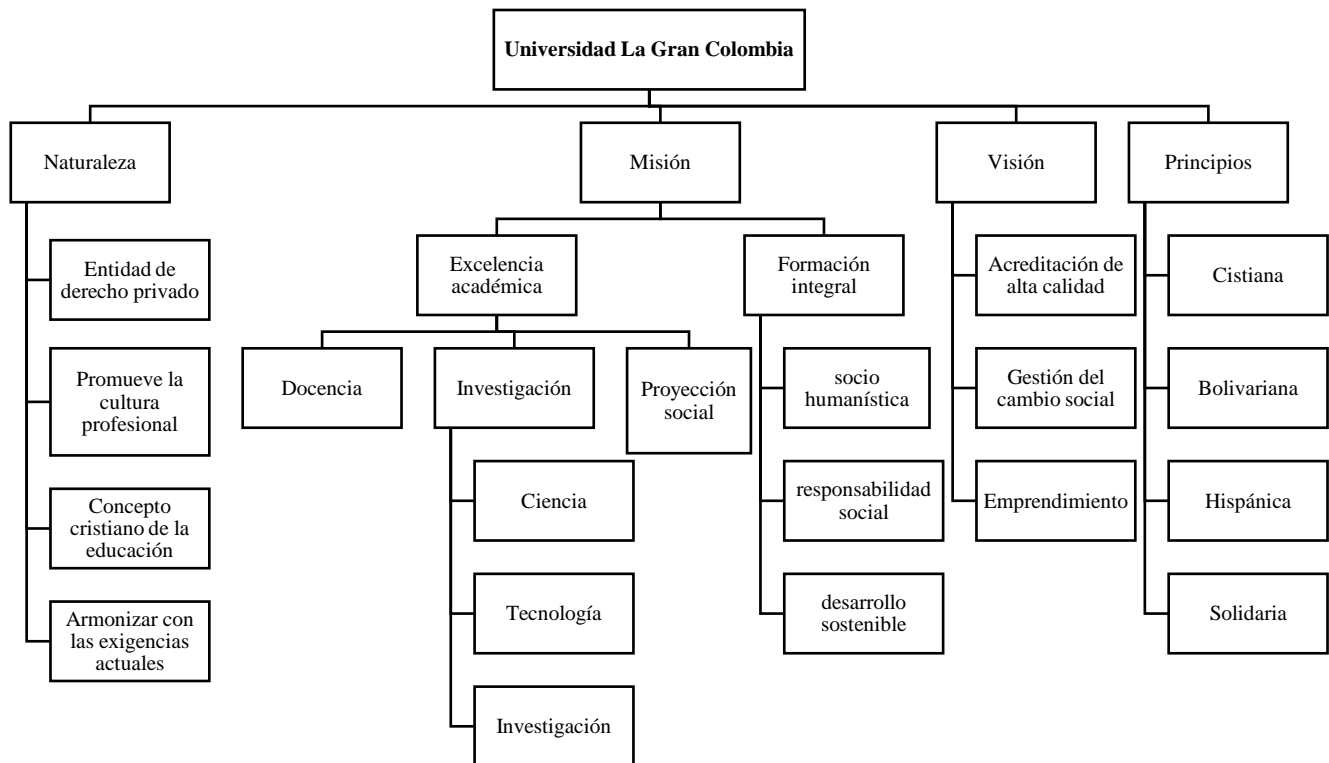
Universidad La Gran Colombia

Naturaleza

Entidad de derecho privado

Promueve la cultura profesional

Concepto cristiano de la educación

Armonizar con las exigencias actuales

Misión

Excelencia académica

Docencia

Investigación

Ciencia

Tecnología

Investigación

Proyección social

Formación integral

socio humanística

responsabilidad social

desarrollo sostenible

Visión

Acreditación de alta calidad

Gestión del cambio social

Emprendimiento

Principios

Cistiana

Bolivariana

Hispánica

Solidaria